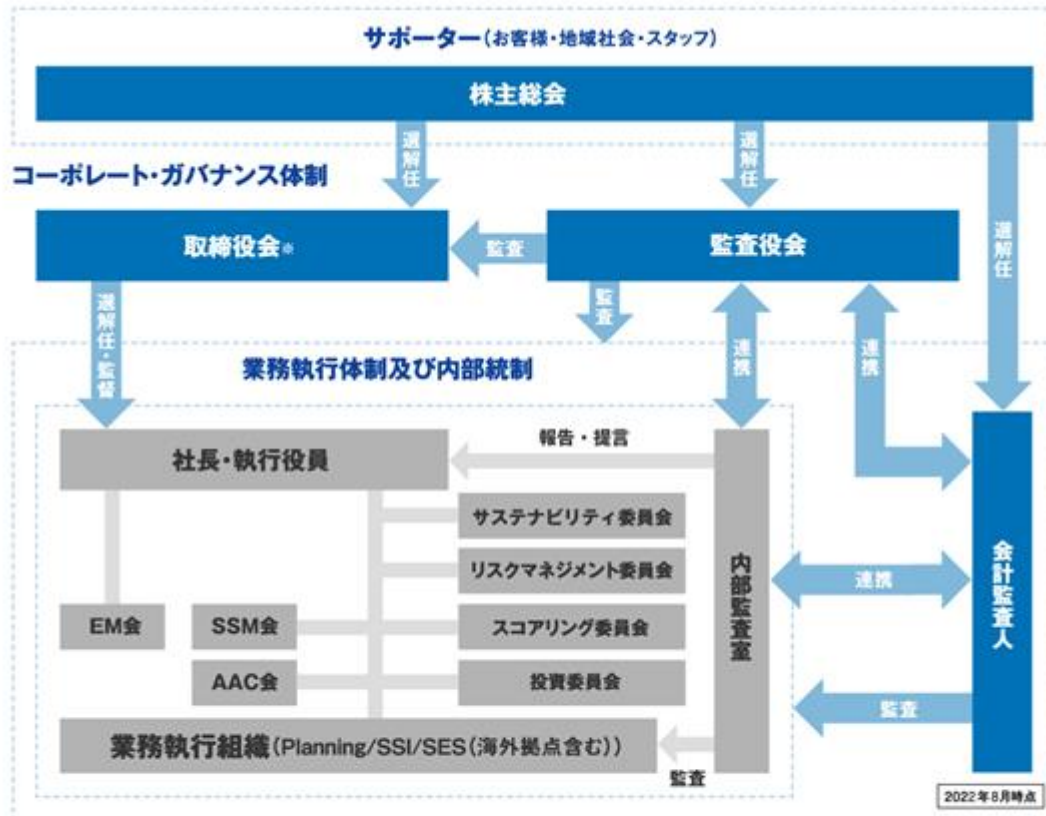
サポーター（お客様・地域社会・スタッフ）

株主総会

選解任

選解任

選解任

コーポレート・ガバナンス体制

取締役会※

監査

監査役会

監査

選解任・監督

連携

連携

業務執行体制及び内部統制

報告・提言

社長・執行役員

サステナビリティ委員会

リスクマネジメント委員会

EM会

SSM会

スコアリング委員会

AAC会

投資委員会

内部監査室

連携

会計監査人

監査

業務執行組織（Planning/SSI/SES（海外拠点含む））

監査

2022年8月時点